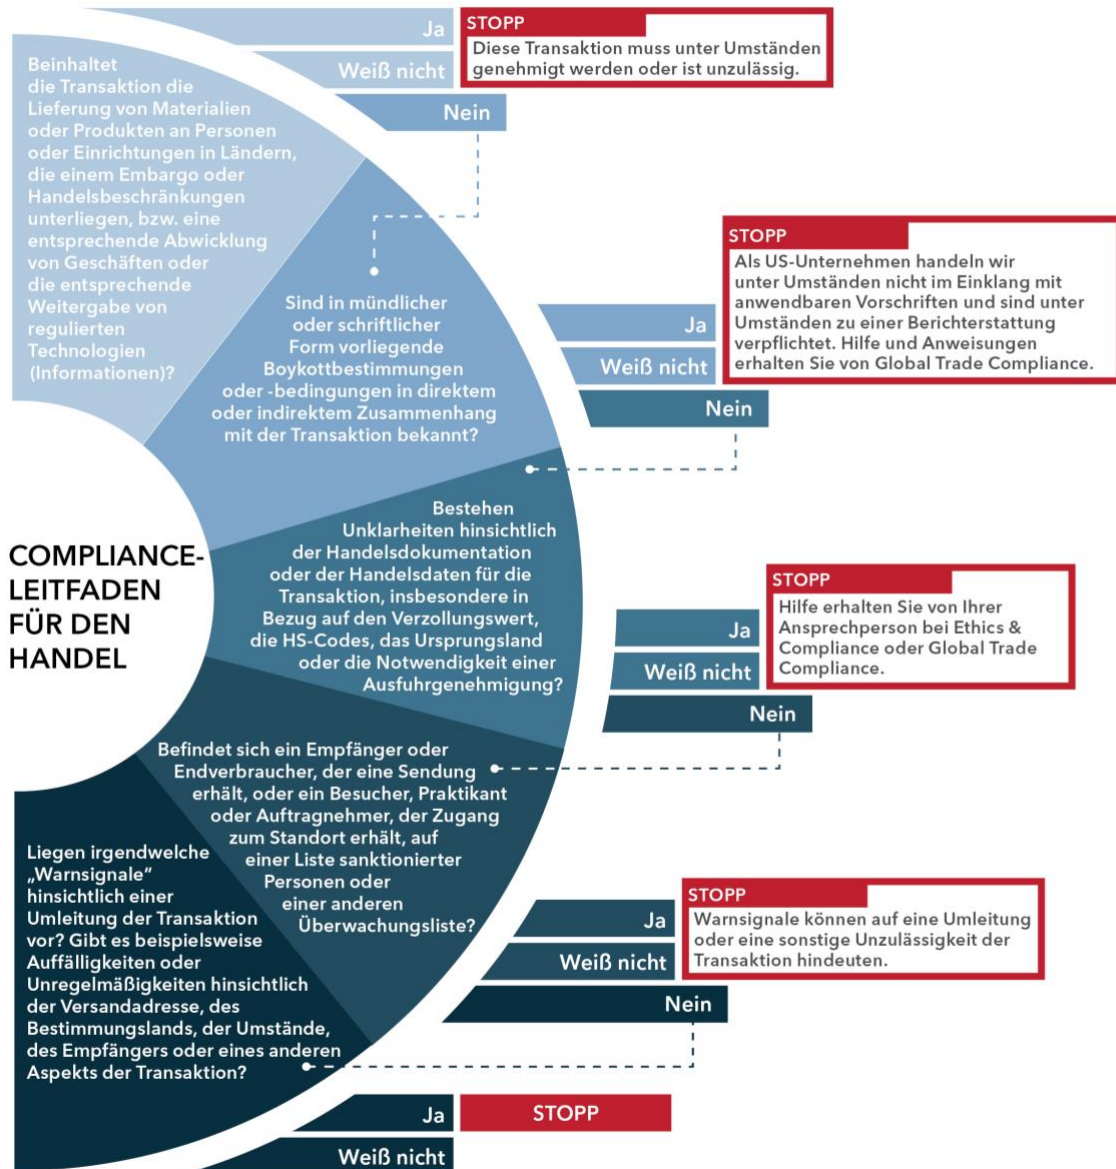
Ja
STOPP
Diese Transaktion muss unter Umständen genehmigt werden oder ist unzulässig.
Weiß nicht
Nein

Beinhaltet die Transaktion die Lieferung von Materialien oder Produkten an Personen oder Einrichtungen in Ländern, die einem Embargo oder Handelsbeschränkungen unterliegen, bzw. eine entsprechende Abwicklung von Geschäften oder die entsprechende Weitergabe von regulierten Technologien (Informationen)?

Sind in mündlicher oder schriftlicher Form vorliegende Boykottbestimmungen oder -bedingungen in direktem oder indirektem Zusammenhang mit der Transaktion bekannt?

STOPP
Als US-Unternehmen handeln wir unter Umständen nicht im Einklang mit anwendbaren Vorschriften und sind unter Umständen zu einer Berichterstattung verpflichtet. Hilfe und Anweisungen erhalten Sie von Global Trade Compliance.
Ja
Weiß nicht
Nein

COMPLIANCE-LEITFADEN FÜR DEN HANDEL

Bestehen Unklarheiten hinsichtlich der Handelsdokumentation oder der Handelsdaten für die Transaktion, insbesondere in Bezug auf den Verzollungswert, die HS-Codes, das Ursprungsland oder die Notwendigkeit einer Ausfuhrgenehmigung?

STOPP
Hilfe erhalten Sie von Ihrer Ansprechperson bei Ethics & Compliance oder Global Trade Compliance.
Ja
Weiß nicht
Nein

Befindet sich ein Empfänger oder Endverbraucher, der eine Sendung erhält, oder ein Besucher, Praktikant oder Auftragnehmer, der Zugang zum Standort erhält, auf einer Liste sanktionierter Personen oder einer anderen Überwachungsliste?

Liegen irgendwelche „Warnsignale“ hinsichtlich einer Umleitung der Transaktion vor? Gibt es beispielsweise Auffälligkeiten oder Unregelmäßigkeiten hinsichtlich der Versandadresse, des Bestimmungslands, der Umstände, des Empfängers oder eines anderen Aspekts der Transaktion?

STOPP
Warnsignale können auf eine Umleitung oder eine sonstige Unzulässigkeit der Transaktion hindeuten.
Ja
Weiß nicht
Nein

Ja
STOPP
Weiß nicht